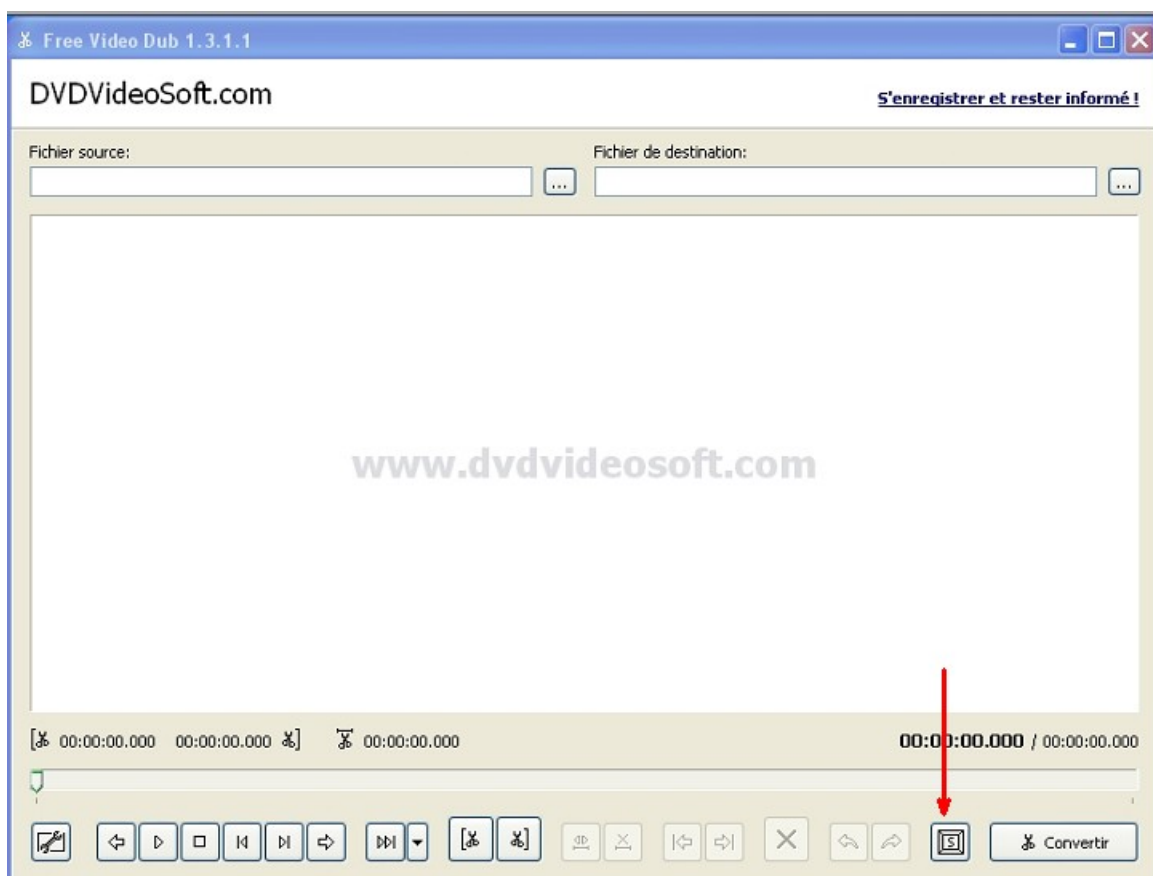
Free Video Dub 1.3.1.1

DVDVideoSoft.com

S'enregistrer et rester informé !

Fichier source:

...

Fichier de destination:

...

www.dvdvideosoft.com

00:00:00.000 00:00:00.000 00:00:00.000

00:0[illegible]:00.000 / 00:00:00.000

Convertir